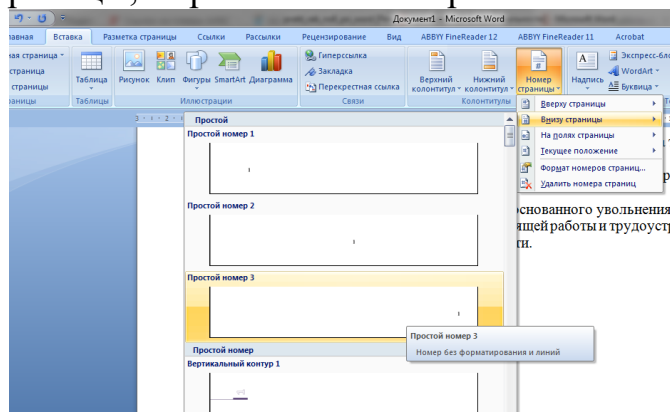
Документ1 - Microsoft Word

лавная
Вставка
Разметка страницы
Ссылки
Рассылки
Рецензирование
Вид
ABBYY FineReader 12
ABBYY FineReader 11
Acrobat

ая страница
страница
страницы
траницы

Таблица
Таблицы

Рисунок
Клип
Фигуры
SmartArt
Диаграмма
Иллюстрации

Гиперссылка
Закладка
Перекрестная ссылка
Связи

Верхний колонтитул
Нижний колонтитул
Номер страницы
Колонтитулы

Надпись
Экспресс-бло
WordArt
Буквица

Простой
Простой номер 1
Простой номер 2
Простой номер 3
Простой номер
Вертикальный контур 1

Вверху страницы
Внизу страницы
На полях страницы
Текущее положение
Формат номеров страниц...
Удалить номера страниц

Простой номер 3
Номер без форматирования и линий

основанного увольнения
ящей работы и трудоуст
ти.